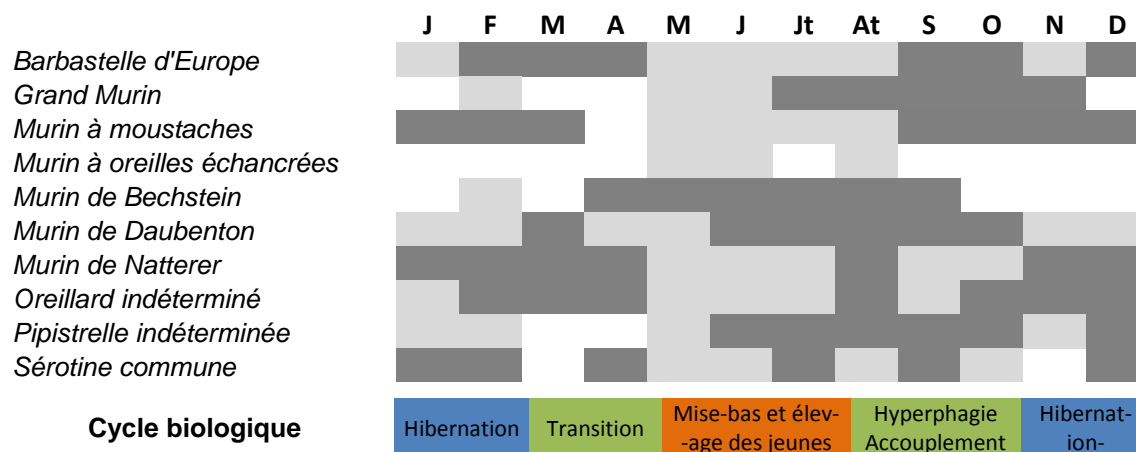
| | J | F | M | A | M | J | Jt | At | S | O | N | D |
|---|---|---|---|---|---|---|---|---|---|---|---|---|
| *Barbastelle d'Europe* | | | | | | | | | | | | |
| *Grand Murin* | | | | | | | | | | | | |
| *Murin à moustaches* | | | | | | | | | | | | |
| *Murin à oreilles échancrées* | | | | | | | | | | | | |
| *Murin de Bechstein* | | | | | | | | | | | | |
| *Murin de Daubenton* | | | | | | | | | | | | |
| *Murin de Natterer* | | | | | | | | | | | | |
| *Oreillard indéterminé* | | | | | | | | | | | | |
| *Pipistrelle indéterminée* | | | | | | | | | | | | |
| *Sérotine commune* | | | | | | | | | | | | |

**Cycle biologique**

Hibernation

Transition

Mise-bas et élev--age des jeunes

Hyperphagie Accouplement

Hibernat-ion-